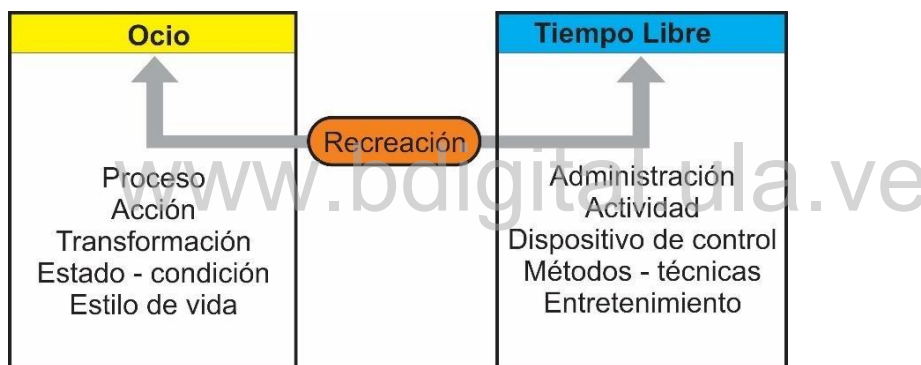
Ocio

Tiempo Libre

Recreación

Proceso
Acción
Transformación
Estado - condición
Estilo de vida

Administración
Actividad
Dispositivo de control
Métodos - técnicas
Entretenimiento

www.bdigital.ula.ve